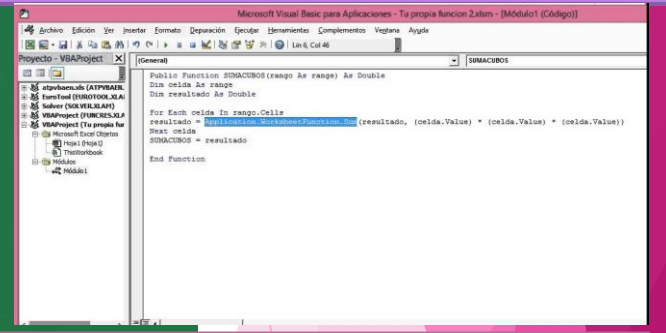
Microsoft Visual Basic para Aplicaciones - Tu propia funcion 2.xlsm - [Módulo1 (Código)]

Archivo Edición Ver Insertar Formato Depuración Ejecutar Herramientas Complementos Ventana Ayuda

Lín 6, Col 46

Proyecto - VBAProject

atpvbaen.xls (ATPVBAEN.
EuroTool (EUROTOOL.XLA
Solver (SOLVER.XLAM)
VBAProject (FUNCRES.XLA
VBAProject (Tu propia fur
Microsoft Excel Objetos
Hoja1 (Hoja1)
ThisWorkbook
Módulos
Módulo1

(General)

SUMACUBOS

Public Function SUMACUBOS(rango As range) As Double
Dim celda As range
Dim resultado As Double

For Each celda In rango.Cells
resultado = Application.WorksheetFunction.Sum(resultado, (celda.Value) * (celda.Value) * (celda.Value))
Next celda
SUMACUBOS = resultado

End Function